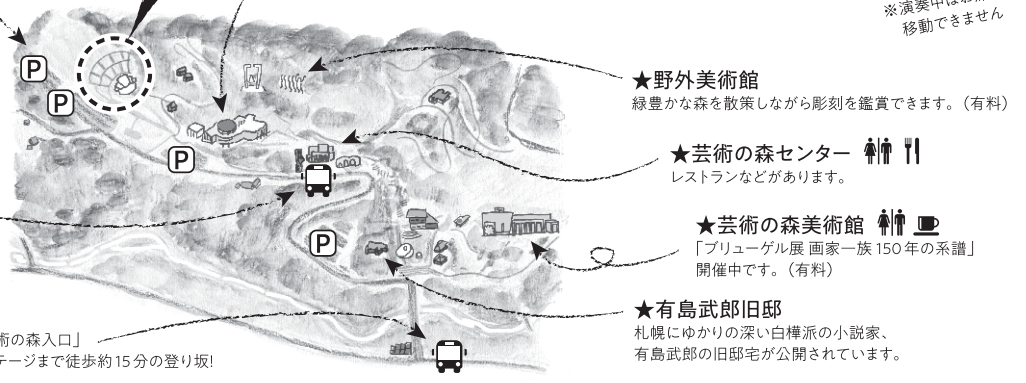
※演奏中は場内 移動できません

P
P
P
P

★野外美術館
緑豊かな森を散策しながら彫刻を鑑賞できます。（有料）

★芸術の森センター
レストランなどがあります。

★芸術の森美術館
「ブリューゲル展 画家一族 150 年の系譜」
開催中です。（有料）

★有島武郎旧邸
札幌にゆかりの深い白樺派の小説家、
有島武郎の旧邸宅が公開されています。

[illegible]術の森入口」
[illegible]テージまで徒歩約15分の登り坂!